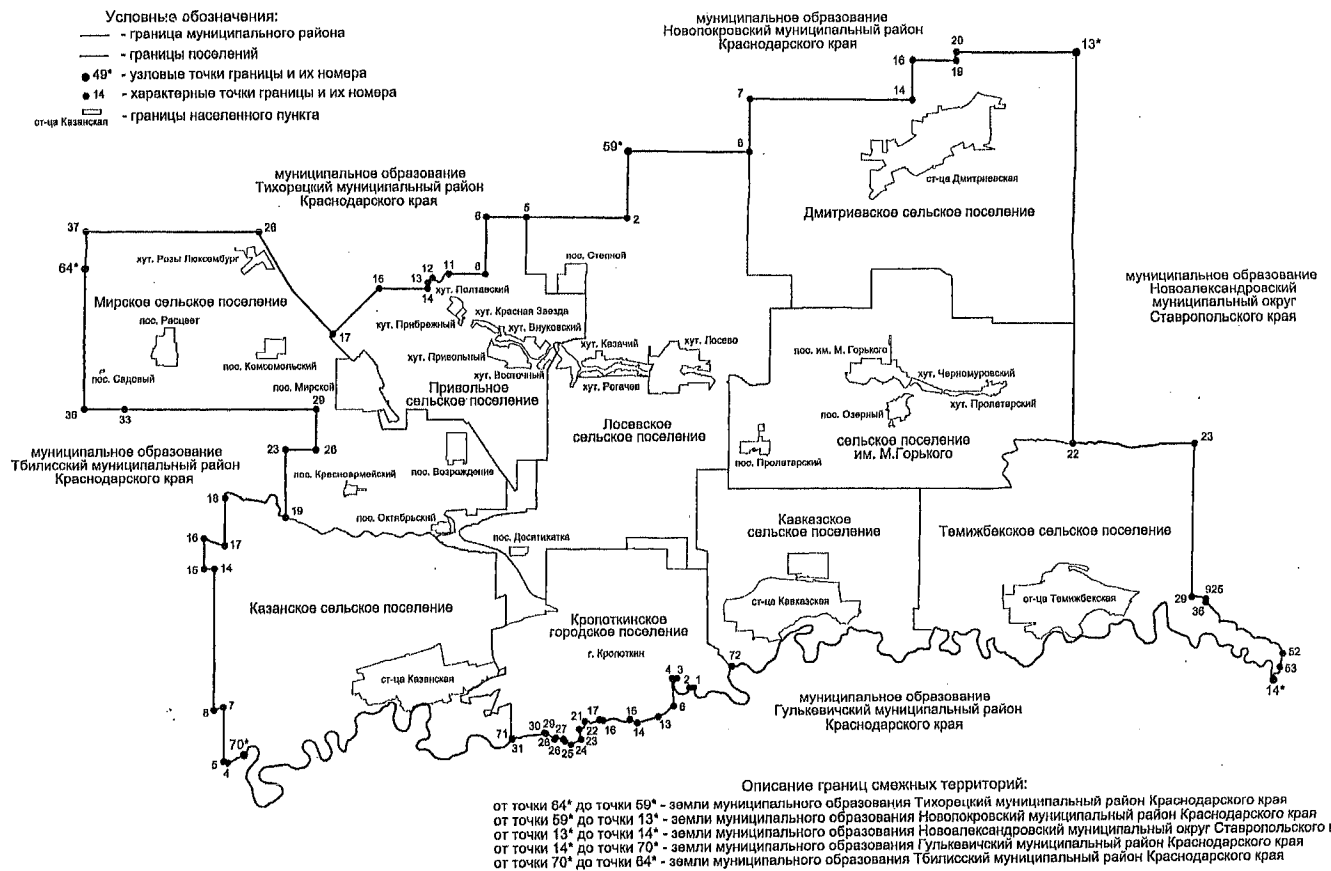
Условные обозначения:
- граница муниципального района
- границы поселений
49* - узловые точки границы и их номера
14 - характерные точки границы и их номера
ст-ца Казанская - границы населенного пункта

муниципальное образование
Новопокровский муниципальный район
Краснодарского края

муниципальное образование
Тихорецкий муниципальный район
Краснодарского края

муниципальное образование
Новоалександровский
муниципальный округ
Ставропольского края

муниципальное образование
Тбилисский муниципальный район
Краснодарского края

муниципальное образование
Гулькевичский муниципальный район
Краснодарского края

Мирское сельское поселение
Привольное сельское поселение
Лосевское сельское поселение
Дмитриевское сельское поселение
сельское поселение им. М.Горького
Кавказское сельское поселение
Темижбекское сельское поселение
Казанское сельское поселение
Кропоткинское городское поселение

хут. Розы Люксембург
пос. Расцвет
пос. Комсомольский
пос. Садовый
пос. Мирской
хут. Полтавский
хут. Прибрежный
хут. Красная Звезда
хут. Внуковский
хут. Привольный
хут. Восточный
хут. Казачий
хут. Рогачев
хут. Лосево
пос. Степной
ст-ца Дмитриевская
пос. им. М. Горького
хут. Черномуровский
хут. Пролетарский
пос. Озерный
пос. Пролетарский
пос. Красноармейский
пос. Возрождение
пос. Октябрьский
пос. Десятихатка
ст-ца Кавказская
ст-ца Темижбекская
г. Кропоткин
ст-ца Казанская

37 26 64* 16 13 12 11 14 8 6 5 2 59* 6 7 14 16 20 19 13* 17 36 33 29 23 28 18 19 16 17 15 14 8 7 70* 5 4 71 31 30 29 27 28 26 25 24 21 22 23 17 16 15 14 13 6 4 3 2 1 72 22 23 29 925 36 52 63 14*

Описание границ смежных территорий:
от точки 64* до точки 59* - земли муниципального образования Тихорецкий муниципальный район Краснодарского края
от точки 59* до точки 13* - земли муниципального образования Новопокровский муниципальный район Краснодарского края
от точки 13* до точки 14* - земли муниципального образования Новоалександровский муниципальный округ Ставропольского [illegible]
от точки 14* до точки 70* - земли муниципального образования Гулькевичский муниципальный район Краснодарского края
от точки 70* до точки 64* - земли муниципального образования Тбилисский муниципальный район Краснодарского края